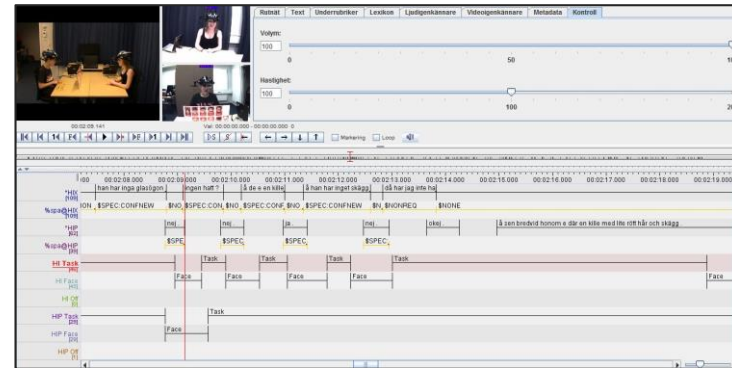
Rutnät | Text | Undernivåer | Lexikon | Ljudigenkännare | Videoigenkännare | Metadata | Kontroll

Volym:
100
0 50

Hastighet:
100
0 100

00:02:09.141
Val: 00:00:00.000 - 00:00:00.000 0
Markering Loop

00:02:08.000 00:02:09.000 00:02:10.000 00:02:11.000 00:02:12.000 00:02:13.000 00:02:14.000 00:02:15.000 00:02:16.000 00:02:17.000 00:02:18.000 00:02:19.000

*HIX
han har inga glasögon | ingen hatt ? | å de e en kille | å han har inget skägg | då har jag inte ha

%spa@HIX
ION | $SPEC:CONFNEW | $NO | $SPEC:CON | $NO | $SPEC:CONF | $NO | $SPEC:CONFNEW | $N | $NONREQ | $NONE

*HIP
nej | nej | ja | nej | okej | å sen bredvid honom e där en kille med lite rött hår och skägg

%spa@HIP
$SPE | $SPEC | $SPEC | $SPEC

HI Task
Task | Task | Task | Task

HI Face
Face | Face | Face | Face | Face

HI Off

HIP Task
Task

HIP Face
Face

HIP Off